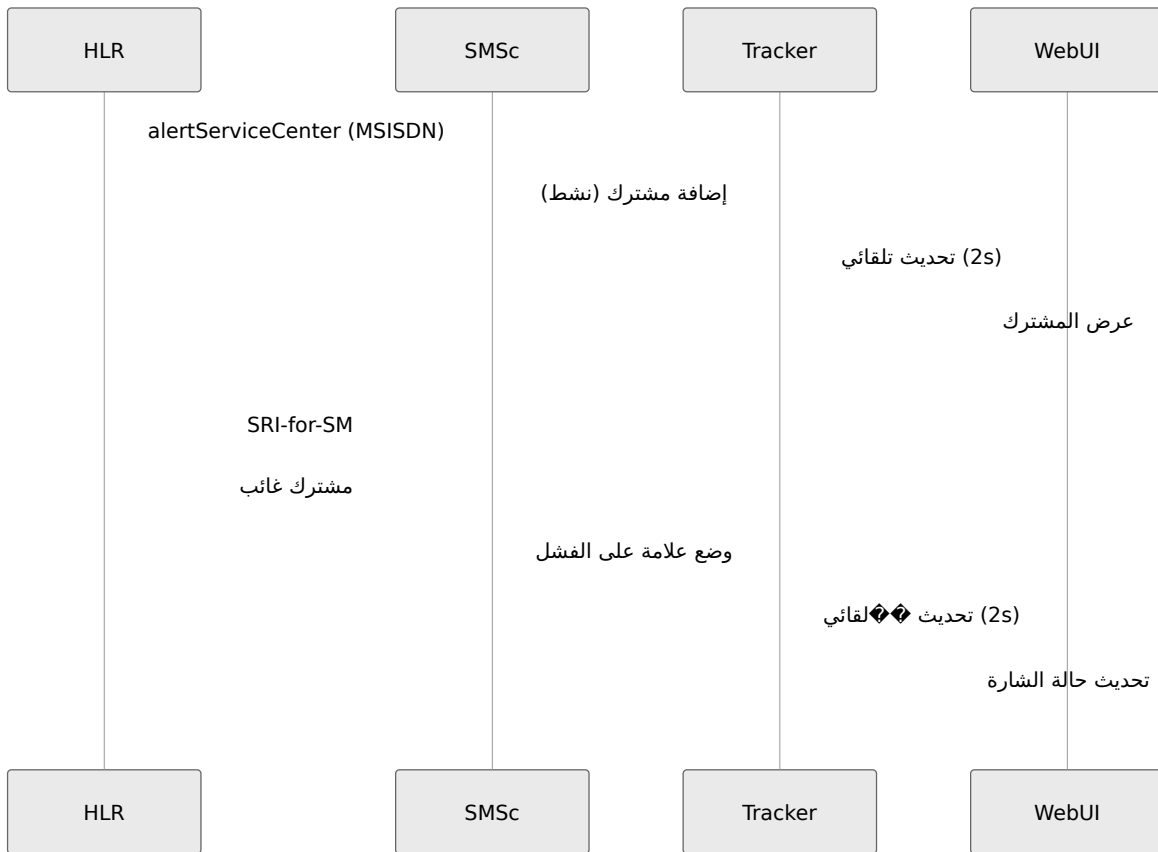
HLR SMSc Tracker WebUI

alertServiceCenter (MSISDN)

إضافة مشترك (نشط)

(2s) تحديث تلقائي

عرض المشترك

SRI-for-SM

مشترك غائب

وضع علامة على الفشل

(2s) تحديث ��لقائي

تحديث حالة الشارة

HLR SMSc Tracker WebUI